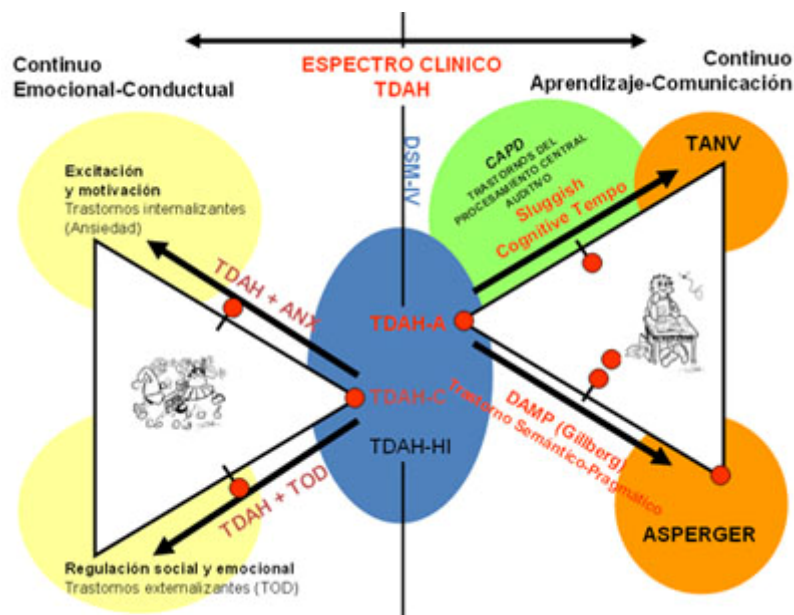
Continuo Emocional-Conductual

ESPECTRO CLINICO TDAH

Continuo Aprendizaje-Comunicación

DSM-IV

Excitación y motivación
Trastornos internalizantes (Ansiedad)

CAPD
TRASTORNOS DEL PROCESAMIENTO CENTRAL AUDITIVO

Sluggish Cognitive Tempo

TANV

TDAH + ANX

TDAH-A

TDAH-C

TDAH-HI

DAMP (Gillberg)

Trastorno Semántico-Pragmático

TDAH + TOD

ASPERGER

Regulación social y emocional
Trastornos externalizantes (TOD)